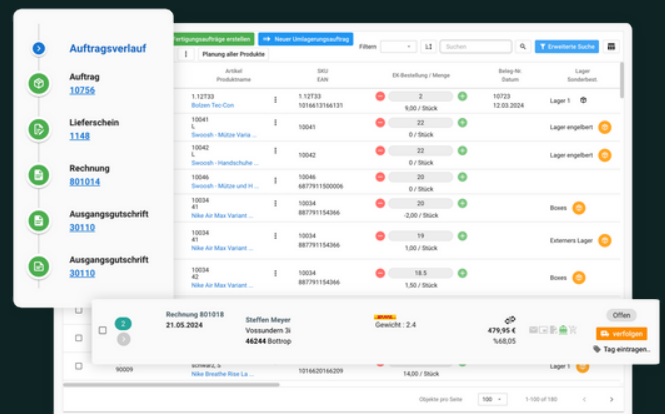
Auftragsverlauf

Auftrag
10756

Lieferschein
1148

Rechnung
801014

Ausgangsgutschrift
30110

Ausgangsgutschrift
30110

Fertigungsaufträge erstellen
Neuer Umlagerungsauftrag
Filtern
L1
Suchen
Erweiterte Suche
Planung aller Produkte

| Artikel Produktname | SKU EAN | EK-Bestellung / Menge | Beleg Nr. Datum | Lager Sonderbest. |
|---|---|---|---|---|
| 1.12T33 Bolzen Tec-Con | 1.12T33 1016613166131 | 2 9,00 / Stück | 10723 12.03.2024 | Lager 1 |
| 10041 L Swoosh - Mütze Varia ... | 10041 | 22 0,00 / Stück | | Lager engelbert |
| 10042 L Swoosh - Handschuhe ... | 10042 | 22 0,00 / Stück | | Lager engelbert |
| 10046 Swoosh - Mütze und H... | 10046 6877911500006 | 20 0,00 / Stück | | |
| 10034 41 Nike Air Max Variant ... | 10034 887791154366 | 20 -2,00 / Stück | | Boxes |
| 10034 41 Nike Air Max Variant ... | 10034 887791154366 | 19 1,00 / Stück | | Externers Lager |
| 10034 42 Nike Air Max Variant ... | 10034 887791154366 | 18.5 1,50 / Stück | | Boxes |

Rechnung 801018
21.05.2024
Steffen Meyer
Vossundern 3i
46244 Bottrop
Gewicht : 2.4
479,95 €
%68,05
Offen
verfolgen
Tag eintragen...
2

90009
schwarz, S
Nike Breathe Rise La ...
1016620166209
14,00 / Stück

Objekte pro Seite
100
1-100 of 180